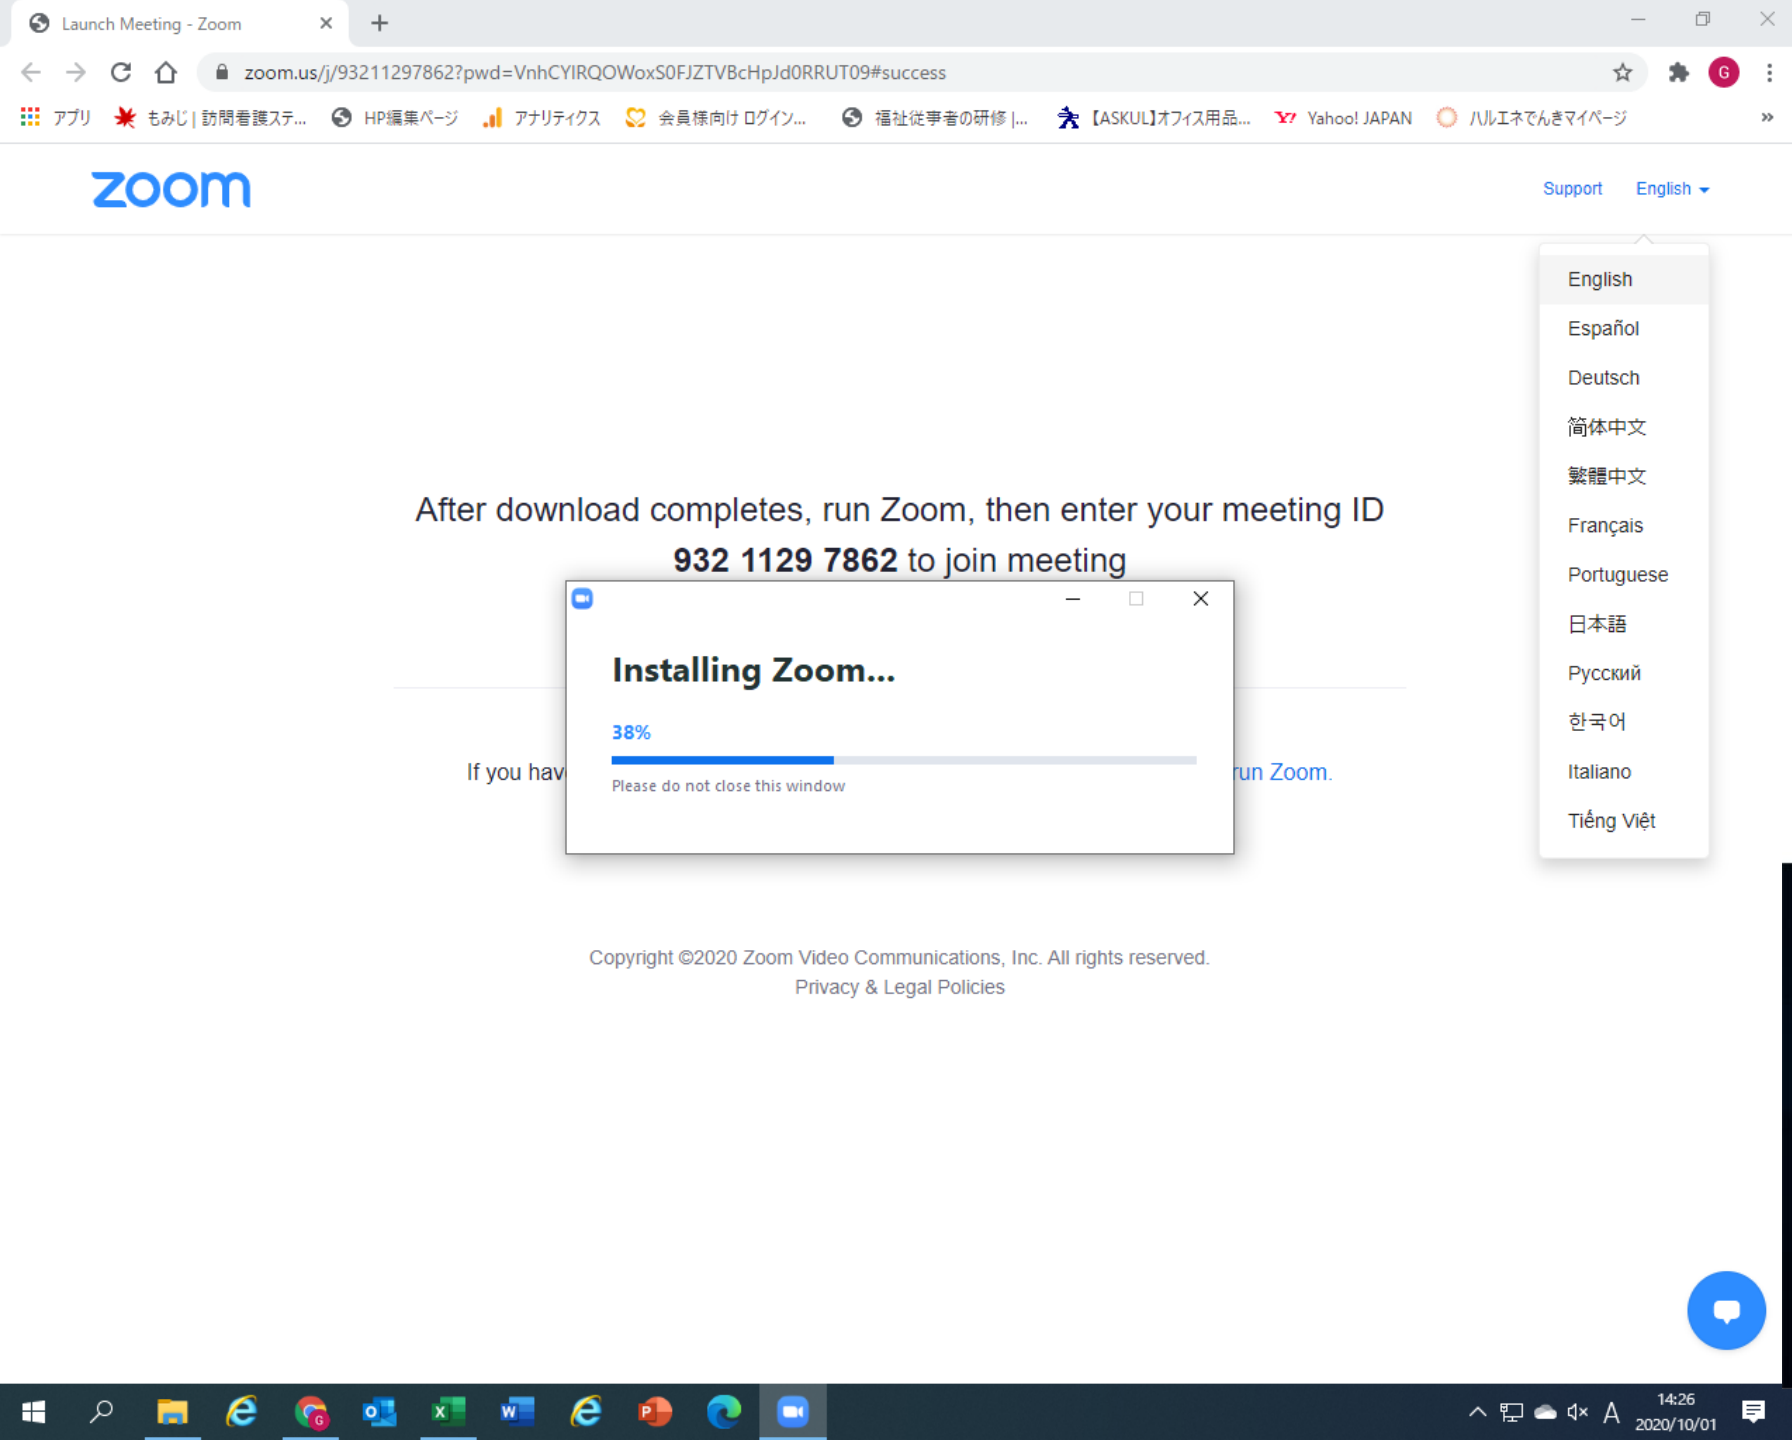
Launch Meeting - Zoom

zoom.us/j/93211297862?pwd=VnhCYlRQOWoxS0FJZTVBcHpJd0RRUT09#success

アプリ もみじ | 訪問看護ステ... HP編集ページ アナリティクス 会員様向け ログイン... 福祉従事者の研修 |... 【ASKUL】オフィス用品... Yahoo! JAPAN ハルエネでんきマイページ

zoom

Support English

English
Español
Deutsch
简体中文
繁體中文
Français
Portuguese
日本語
Русский
한국어
Italiano
Tiếng Việt

After download completes, run Zoom, then enter your meeting ID **932 1129 7862** to join meeting

Installing Zoom...

38%

Please do not close this window

If you hav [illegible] run Zoom.

Copyright ©2020 Zoom Video Communications, Inc. All rights reserved.
Privacy & Legal Policies

14:26
2020/10/01